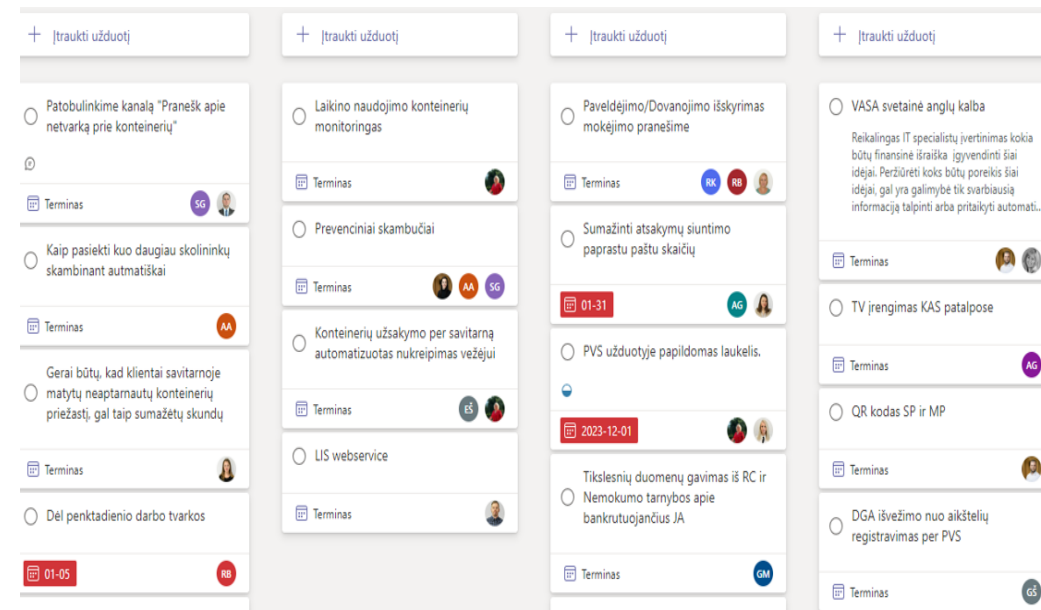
+ Įtraukti užduotį

Patobulinkime kanalą "Pranešk apie netvarką prie konteinerių"

Terminas SG

Kaip pasiekti kuo daugiau skolininkų skambinant autmatiškai

Terminas AA

Gerai būtų, kad klientai savitarnoje matytų neaptarnautų konteinerių priežastį, gal taip sumažėtų skundų

Terminas

Dėl penktadienio darbo tvarkos

01-05 RB

+ Įtraukti užduotį

Laikino naudojimo konteinerių monitoringas

Terminas

Prevenciniai skambučiai

Terminas AA SG

Konteinerių užsakymo per savitarną automatizuotas nukreipimas vežėjui

Terminas EŠ

LIS webservice

Terminas

+ Įtraukti užduotį

Paveldėjimo/Dovanojimo išskyrimas mokėjimo pranešime

Terminas RK RB

Sumažinti atsakymų siuntimo paprastu paštu skaičių

01-31 AG

PVS užduotyje papildomas laukelis.

2023-12-01

Tikslesnių duomenų gavimas iš RC ir Nemokumo tarnybos apie bankrutuojančius JA

Terminas GM

+ Įtraukti užduotį

VASA svetainė anglų kalba

Reikalingas IT specialistų įvertinimas kokia būtų finansinė išraiška įgyvendinti šiai idėjai. Peržiūrėti koks būtų poreikis šiai idėjai, gal yra galimybė tik svarbiausią informaciją talpinti arba pritaikyti automati...

Terminas

TV įrengimas KAS patalpose

Terminas AG

QR kodas SP ir MP

Terminas

DGA išvežimo nuo aikštelių registravimas per PVS

Terminas GŠ